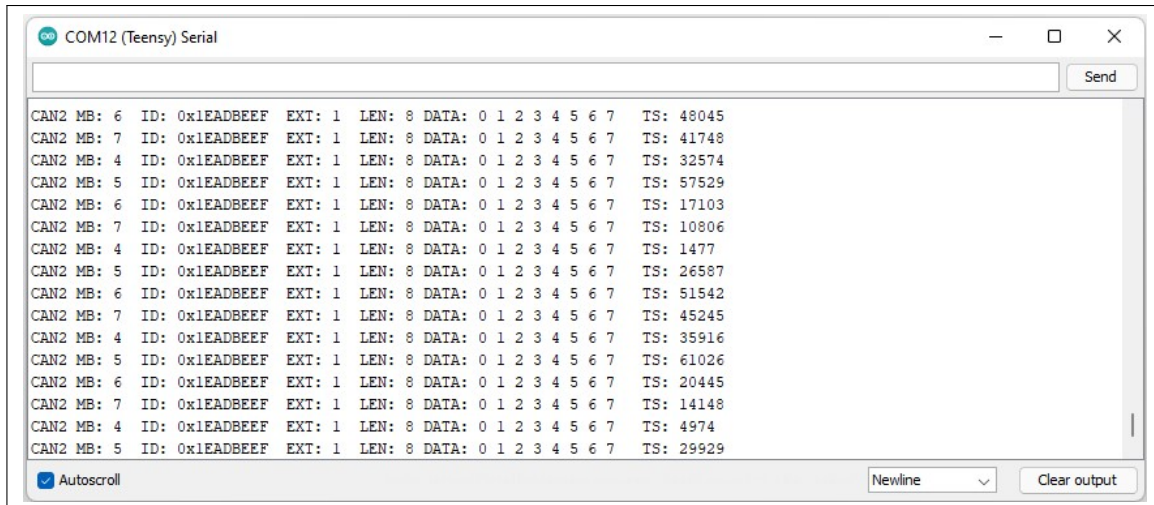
COM12 (Teensy) Serial

Send

CAN2 MB: 6 ID: 0x1EADBEEF EXT: 1 LEN: 8 DATA: 0 1 2 3 4 5 6 7 TS: 48045
CAN2 MB: 7 ID: 0x1EADBEEF EXT: 1 LEN: 8 DATA: 0 1 2 3 4 5 6 7 TS: 41748
CAN2 MB: 4 ID: 0x1EADBEEF EXT: 1 LEN: 8 DATA: 0 1 2 3 4 5 6 7 TS: 32574
CAN2 MB: 5 ID: 0x1EADBEEF EXT: 1 LEN: 8 DATA: 0 1 2 3 4 5 6 7 TS: 57529
CAN2 MB: 6 ID: 0x1EADBEEF EXT: 1 LEN: 8 DATA: 0 1 2 3 4 5 6 7 TS: 17103
CAN2 MB: 7 ID: 0x1EADBEEF EXT: 1 LEN: 8 DATA: 0 1 2 3 4 5 6 7 TS: 10806
CAN2 MB: 4 ID: 0x1EADBEEF EXT: 1 LEN: 8 DATA: 0 1 2 3 4 5 6 7 TS: 1477
CAN2 MB: 5 ID: 0x1EADBEEF EXT: 1 LEN: 8 DATA: 0 1 2 3 4 5 6 7 TS: 26587
CAN2 MB: 6 ID: 0x1EADBEEF EXT: 1 LEN: 8 DATA: 0 1 2 3 4 5 6 7 TS: 51542
CAN2 MB: 7 ID: 0x1EADBEEF EXT: 1 LEN: 8 DATA: 0 1 2 3 4 5 6 7 TS: 45245
CAN2 MB: 4 ID: 0x1EADBEEF EXT: 1 LEN: 8 DATA: 0 1 2 3 4 5 6 7 TS: 35916
CAN2 MB: 5 ID: 0x1EADBEEF EXT: 1 LEN: 8 DATA: 0 1 2 3 4 5 6 7 TS: 61026
CAN2 MB: 6 ID: 0x1EADBEEF EXT: 1 LEN: 8 DATA: 0 1 2 3 4 5 6 7 TS: 20445
CAN2 MB: 7 ID: 0x1EADBEEF EXT: 1 LEN: 8 DATA: 0 1 2 3 4 5 6 7 TS: 14148
CAN2 MB: 4 ID: 0x1EADBEEF EXT: 1 LEN: 8 DATA: 0 1 2 3 4 5 6 7 TS: 4974
CAN2 MB: 5 ID: 0x1EADBEEF EXT: 1 LEN: 8 DATA: 0 1 2 3 4 5 6 7 TS: 29929

Autoscroll
Newline
Clear output